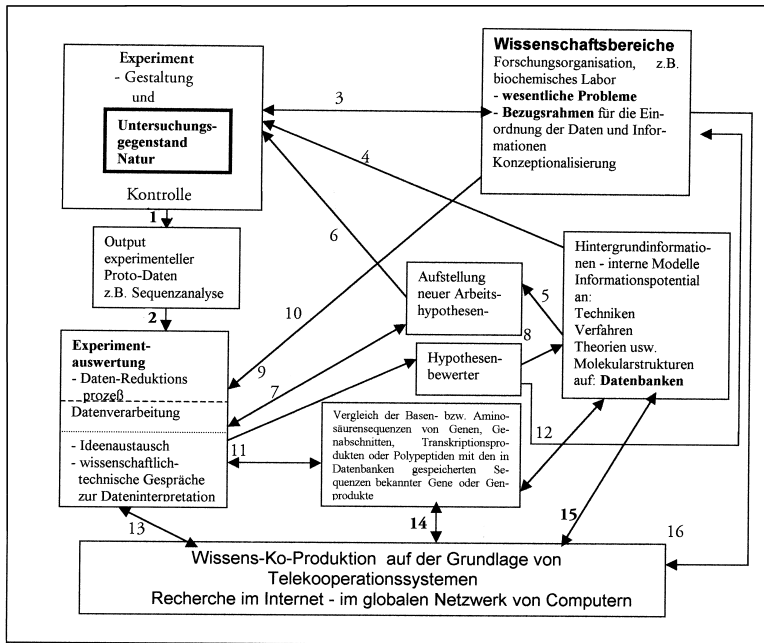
Experiment
- Gestaltung
und

Untersuchungsgegenstand
Natur

Kontrolle

Wissenschaftsbereiche
Forschungsorganisation, z.B. biochemisches Labor
- wesentliche Probleme
- Bezugsrahmen für die Einordnung der Daten und Informationen
Konzeptionalisierung

3

4

1

Output experimenteller Proto-Daten
z.B. Sequenzanalyse

6

Hintergrundinformationen - interne Modelle
Informationspotential an:
Techniken
Verfahren
Theorien usw.
Molekularstrukturen auf: Datenbanken

10

Aufstellung neuer Arbeitshypothesen-

5

2

8

Experimentauswertung
- Daten-Reduktions prozeß
Datenverarbeitung

9

Hypothesenbewerter

7

- Ideenaustausch
- wissenschaftlich-technische Gespräche zur Dateninterpretation

11

Vergleich der Basen- bzw. Aminosäurensequenzen von Genen, Genabschnitten, Transkriptionsprodukten oder Polypeptiden mit den in Datenbanken gespeicherten Sequenzen bekannter Gene oder Genprodukte

12

13

14

15

16

Wissens-Ko-Produktion auf der Grundlage von Telekooperationssystemen
Recherche im Internet - im globalen Netzwerk von Computern